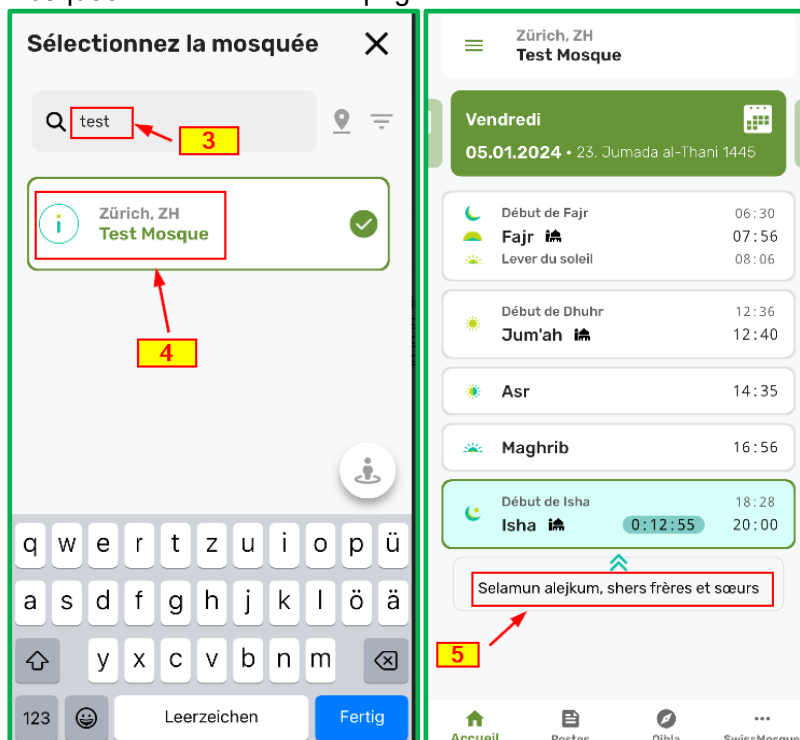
Sélectionnez la mosquée

test

3

Zürich, ZH
Test Mosque

4

q w e r t z u i o p ü
a s d f g h j k l ö ä
y x c v b n m
123 Leerzeichen Fertig

Zürich, ZH
Test Mosque

Vendredi
05.01.2024 • 23. Jumada al-Thani 1445

Début de Fajr 06:30
Fajr 07:56
Lever du soleil 08:06

Début de Dhuhr 12:36
Jum'ah 12:40

Asr 14:35

Maghrib 16:56

Début de Isha 18:28
Isha 0:12:55 20:00

Selamun alejkum, shers frères et sœurs

5

Accueil Postes Qibla SwissMosque